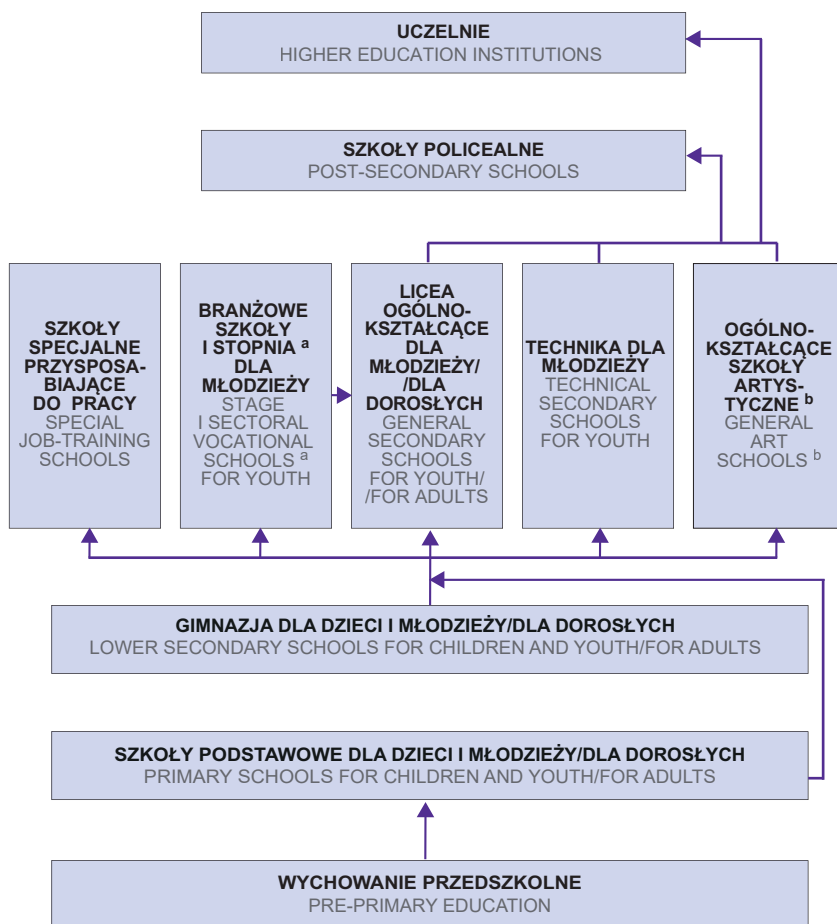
UCZELNIE
HIGHER EDUCATION INSTITUTIONS

SZKOŁY POLICEALNE
POST-SECONDARY SCHOOLS

SZKOŁY SPECJALNE PRZYSPOSABIAJĄCE DO PRACY
SPECIAL JOB-TRAINING SCHOOLS

BRANŻOWE SZKOŁY I STOPNIA $^{a}$ DLA MŁODZIEŻY
STAGE I SECTORAL VOCATIONAL SCHOOLS $^{a}$ FOR YOUTH

LICEA OGÓLNOKSZTAŁCĄCE DLA MŁODZIEŻY/ /DLA DOROSŁYCH
GENERAL SECONDARY SCHOOLS FOR YOUTH/ /FOR ADULTS

TECHNIKA DLA MŁODZIEŻY
TECHNICAL SECONDARY SCHOOLS FOR YOUTH

OGÓLNOKSZTAŁCĄCE SZKOŁY ARTYSTYCZNE $^{b}$
GENERAL ART SCHOOLS $^{b}$

GIMNAZJA DLA DZIECI I MŁODZIEŻY/DLA DOROSŁYCH
LOWER SECONDARY SCHOOLS FOR CHILDREN AND YOUTH/FOR ADULTS

SZKOŁY PODSTAWOWE DLA DZIECI I MŁODZIEŻY/DLA DOROSŁYCH
PRIMARY SCHOOLS FOR CHILDREN AND YOUTH/FOR ADULTS

WYCHOWANIE PRZEDSZKOLNE
PRE-PRIMARY EDUCATION